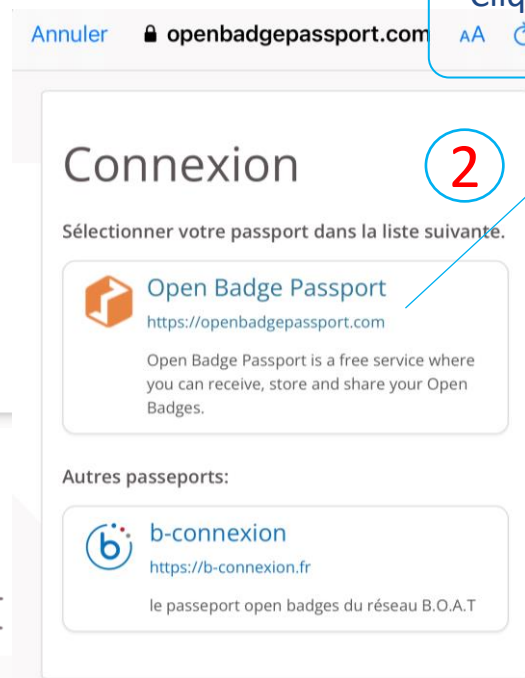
Annuler openbadgepassport.com AA

Cliq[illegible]

Connexion

2

Sélectionner votre passport dans la liste suivante.

Open Badge Passport
https://openbadgepassport.com

Open Badge Passport is a free service where you can receive, store and share your Open Badges.

Autres passeports:

b-connexion
https://b-connexion.fr

le passeport open badges du réseau B.O.A.T